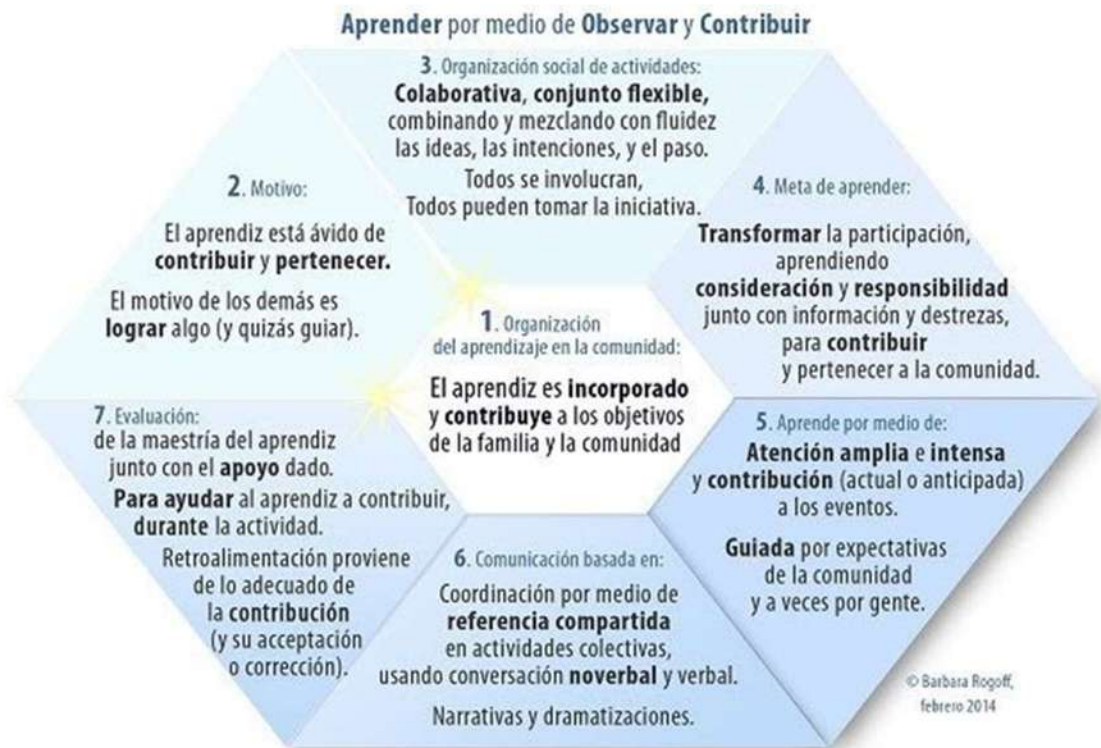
Aprender por medio de Observar y Contribuir

1. Organización del aprendizaje en la comunidad:

El aprendiz es incorporado y contribuye a los objetivos de la familia y la comunidad

2. Motivo:

El aprendiz está ávido de contribuir y pertenecer.

El motivo de los demás es lograr algo (y quizás guiar).

3. Organización social de actividades:

Colaborativa, conjunto flexible, combinando y mezclando con fluidez las ideas, las intenciones, y el paso.

Todos se involucran, Todos pueden tomar la iniciativa.

4. Meta de aprender:

Transformar la participación, aprendiendo consideración y responsibilidad junto con información y destrezas, para contribuir y pertenecer a la comunidad.

5. Aprende por medio de:

Atención amplia e intensa y contribución (actual o anticipada) a los eventos.

Guiada por expectativas de la comunidad y a veces por gente.

6. Comunicación basada en:

Coordinación por medio de referencia compartida en actividades colectivas, usando conversación noverbal y verbal.

Narrativas y dramatizaciones.

7. Evaluación:

de la maestría del aprendiz junto con el apoyo dado.

Para ayudar al aprendiz a contribuir, durante la actividad.

Retroalimentación proviene de lo adecuado de la contribución (y su acceptación o corrección).

© Barbara Rogoff, febrero 2014